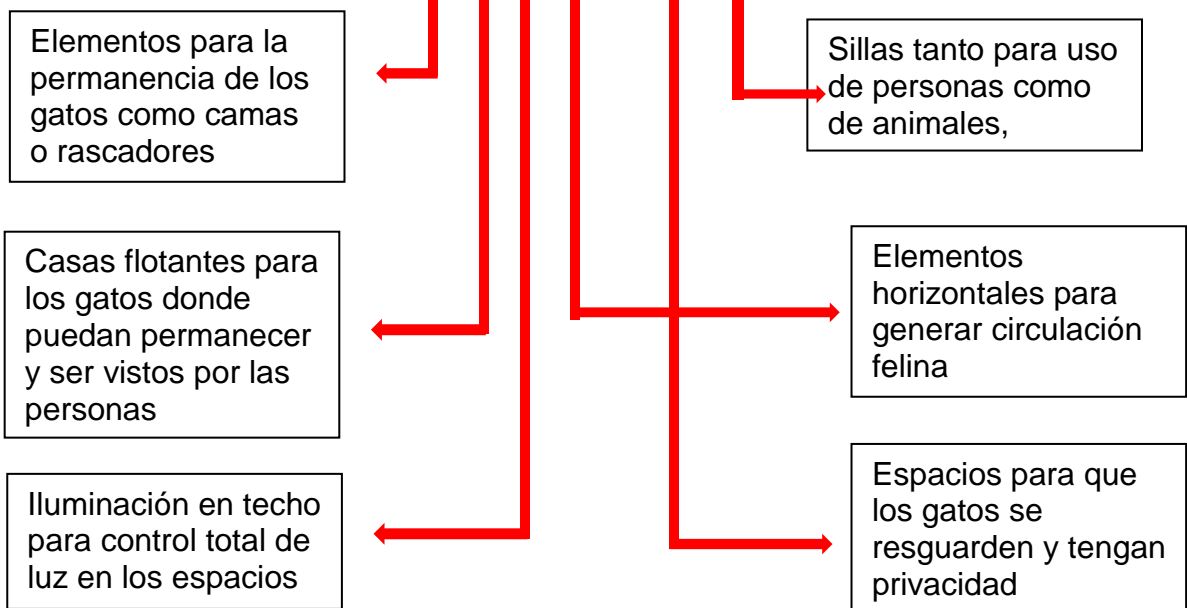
Elementos para la permanencia de los gatos como camas o rascadores

Sillas tanto para uso de personas como de animales,

Casas flotantes para los gatos donde puedan permanecer y ser vistos por las personas

Elementos horizontales para generar circulación felina

Iluminación en techo para control total de luz en los espacios

Espacios para que los gatos se resguarden y tengan privacidad